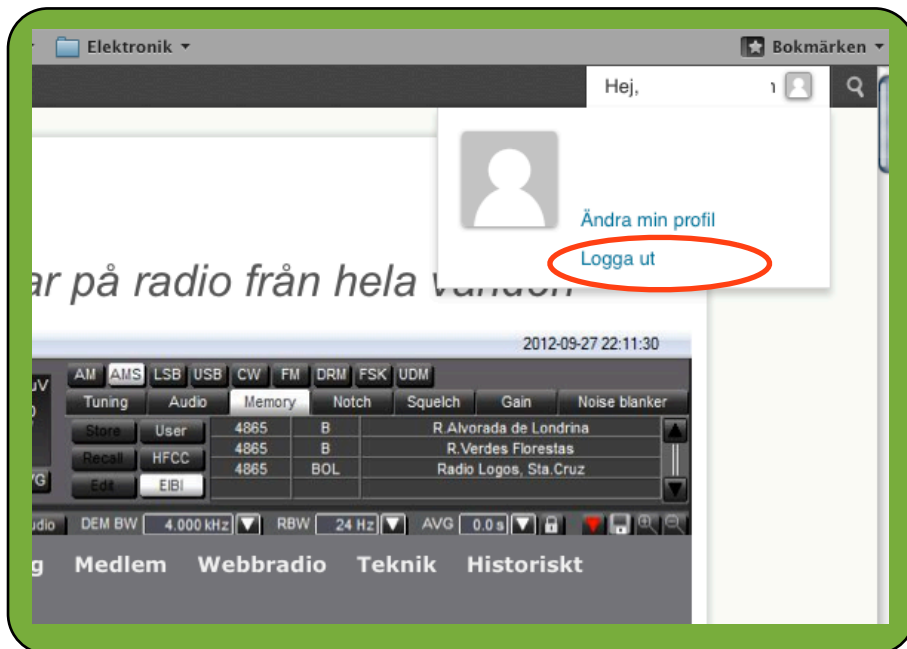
Elektronik ▾

Bokmärken ▾

Hej,

Ändra min profil

Logga ut

ar på radio från hela världen

2012-09-27 22:11:30

uV

AM AMS LSB USB CW FM DRM FSK UDM

Tuning Audio Memory Notch Squelch Gain Noise blanker

Store User

Recall HFCC

Edit EIBI

| 4865 | B | R.Alvorada de Londrina |
|---|---|---|
| 4865 | B | R.Verdes Florestas |
| 4865 | BOL | Radio Logos, Sta.Cruz |

udio DEM BW 4.000 kHz RBW 24 Hz AVG 0.0 s

g Medlem Webbradio Teknik Historiskt